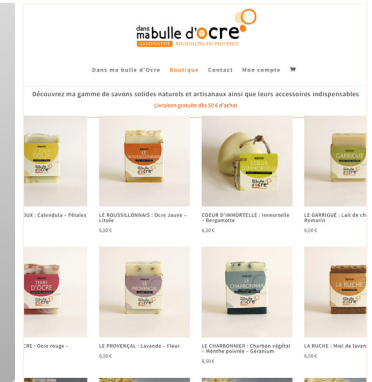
dans ma bulle d'ocre
SAVONNERIE ROUSSILLON EN PROVENCE

Dans ma bulle d'Ocre Boutique Contact Mon compte

Découvrez ma gamme de savons solides naturels et artisanaux ainsi que leurs accessoires indispensables
Livraison gratuite dès 50 € d'achat

OUX : Calendula – Pétales

LE ROUSSILLONNAIS : Ocre Jaune – Litsée
6,50 €

COEUR D'IMMORTELLE : Immortelle – Bergamotte
6,50 €

LE GARRIGUE : Lait de ch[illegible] Romarin
6,50 €

CRE : Ocre rouge –

LE PROVENÇAL : Lavande – Fleur
6,50 €

LE CHARBONNIER : Charbon végétal – Menthe poivrée – Géranium
6,50 €

LA RUCHE : Miel de lavan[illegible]
6,50 €